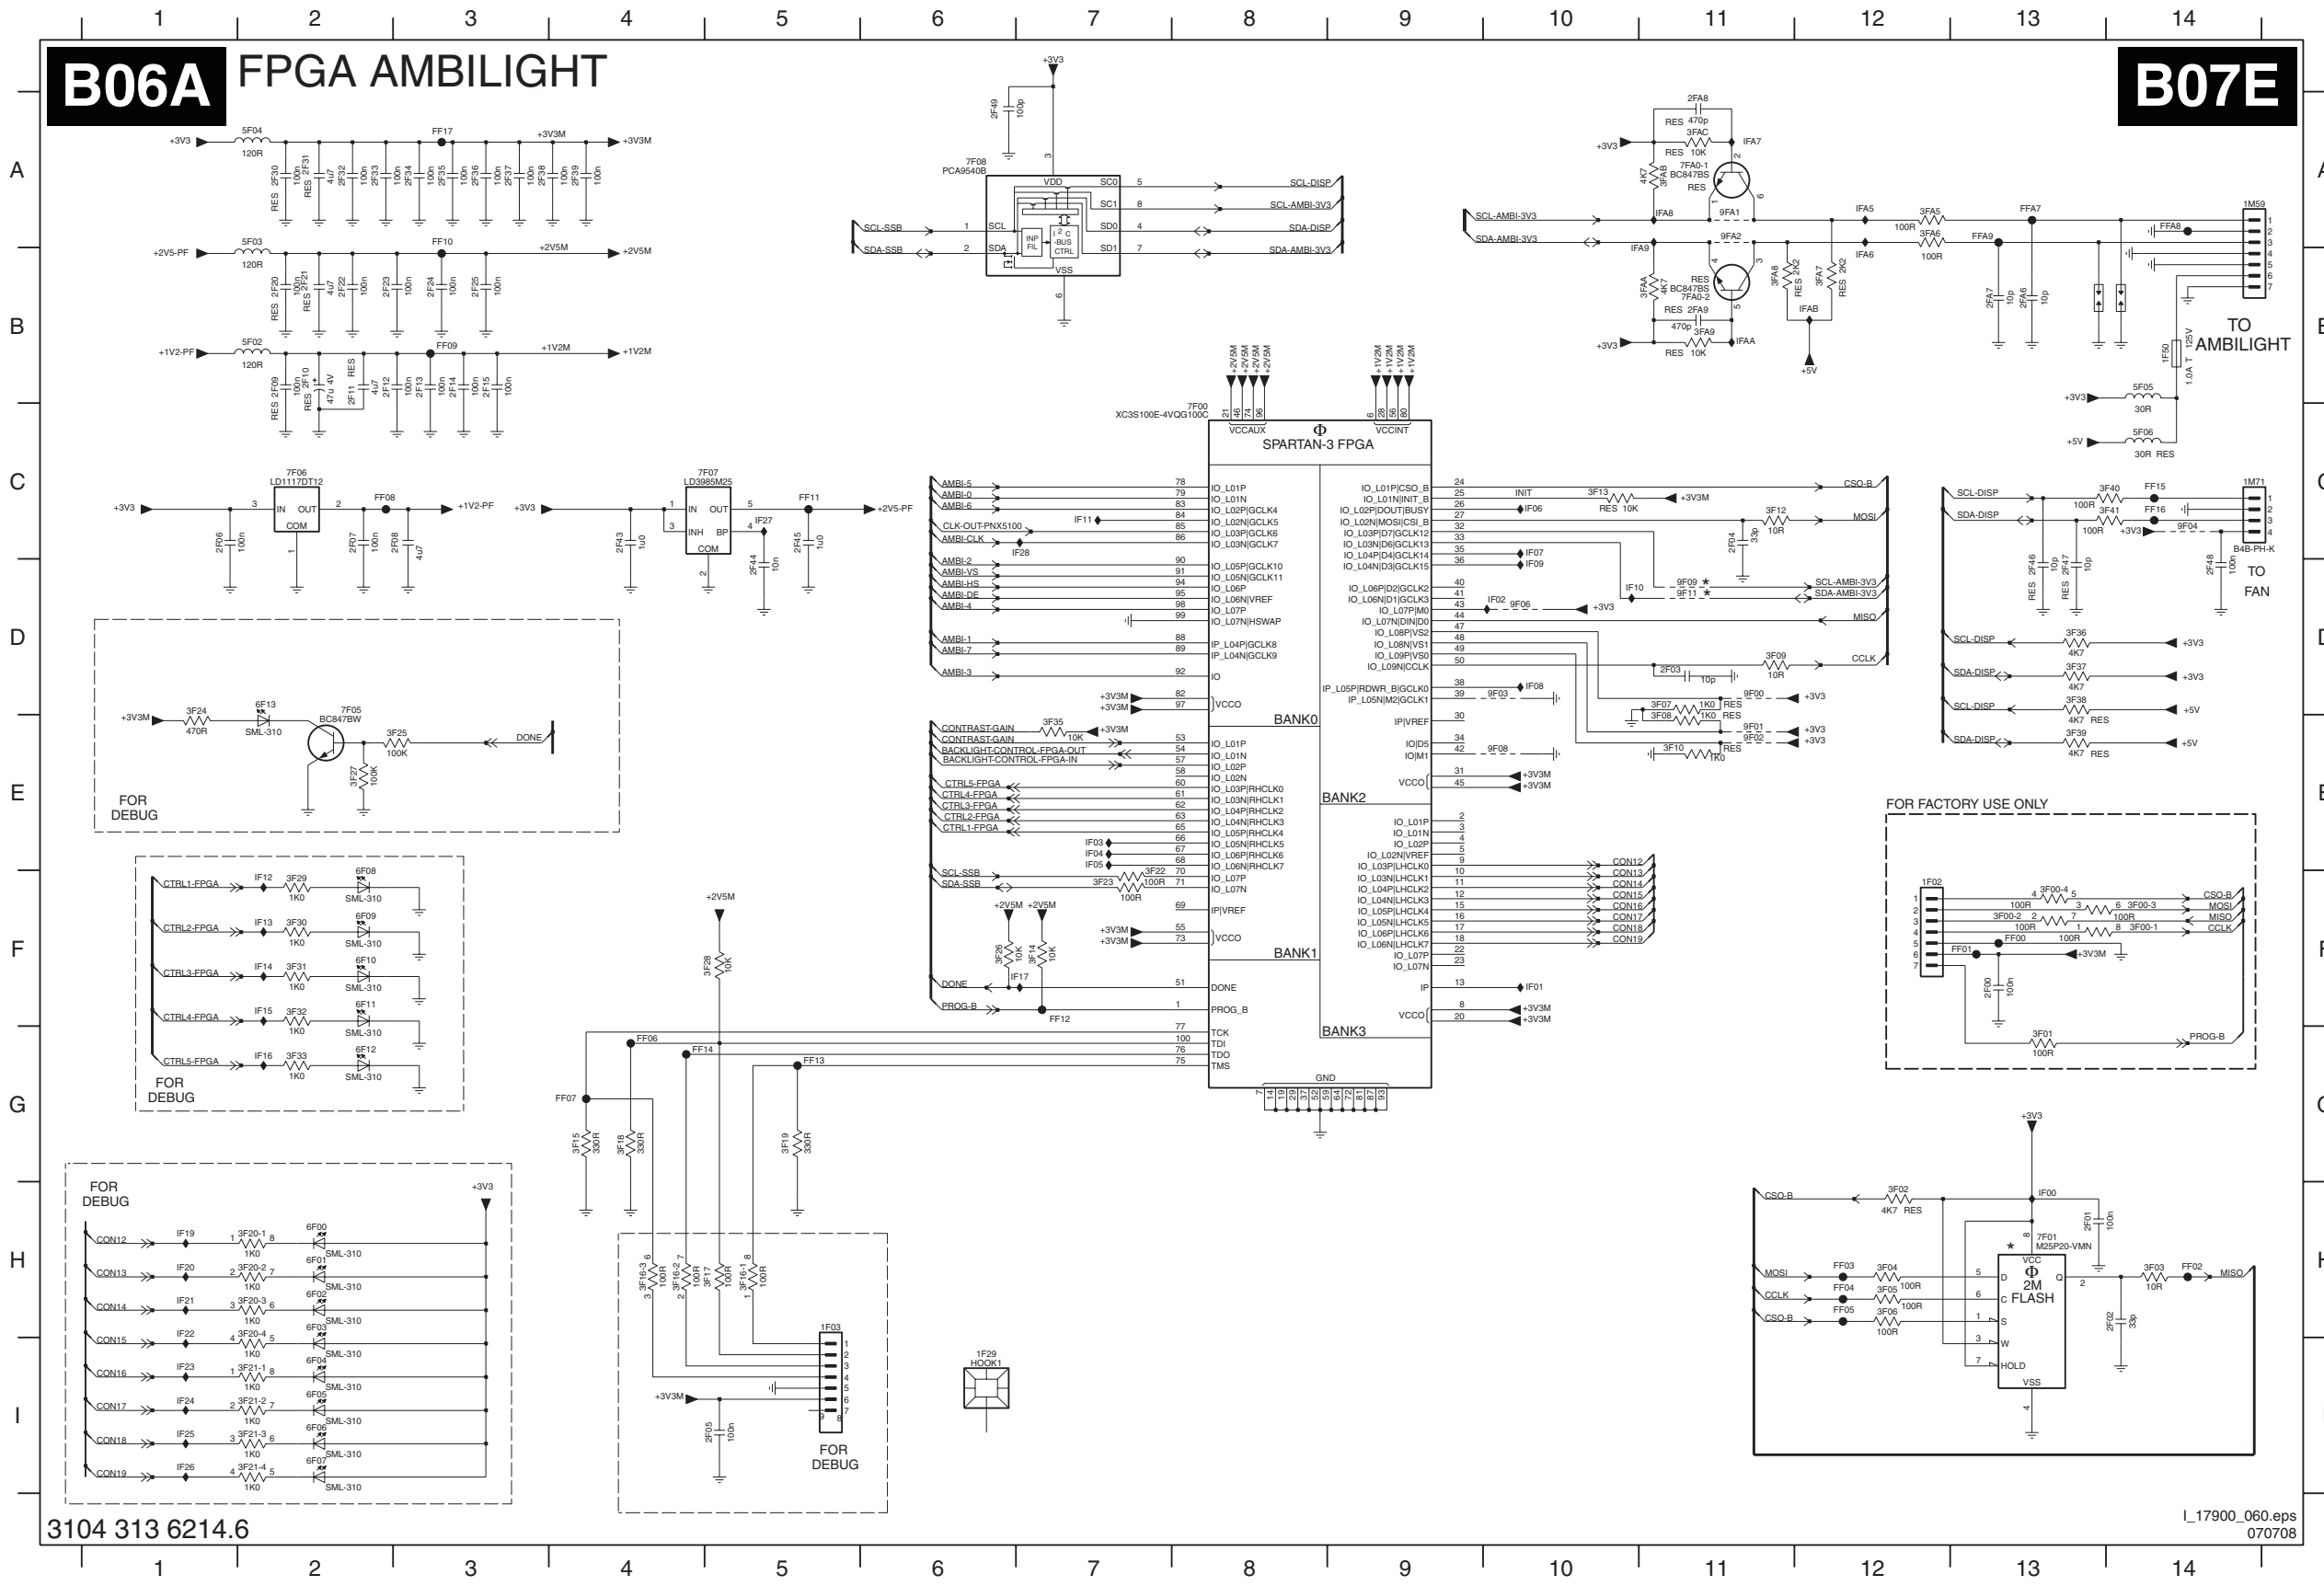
1 2 3 4 5 6 7 8 9 10 11 12 13 14

A B C D E F G H I

B06A FPGA AMBILIGHT

B07E

+3V3 5F04 120R FF17 +3V3M +3V3M

+2V5-PF 5F03 120R FF10 +2V5M +2V5M

+1V2-PF 5F02 120R FF09 +1V2M +1V2M

+3V3 7F06 LD1117DT12 IN OUT COM FF08 +1V2-PF

+3V3 7F07 LD3985M25 IN OUT INH BP COM FF11 +2V5-PF IF27

+3V3 7F08 PCA9540B VDD SC0 SC1 SD0 SD1 SCL SDA VSS SCL-SSB SDA-SSB SCL-DISP SCL-AMBI-3V3 SDA-DISP SDA-AMBI-3V3

7F00 XC3S100E-4VQG100C VCCAUX VCCINT SPARTAN-3 FPGA

AMBI-5 AMBI-0 AMBI-6 CLK-OUT-PNX5100 AMBI-CLK AMBI-2 AMBI-VS AMBI-HS AMBI-DE AMBI-4 AMBI-1 AMBI-7 AMBI-3

IO_L01P IO_L01N IO_L02P|GCLK4 IO_L02N|GCLK5 IO_L03P|GCLK6 IO_L03N|GCLK7 IO_L05P|GCLK10 IO_L05N|GCLK11 IO_L06P IO_L06N|VREF IO_L07P IO_L07N|HSWAP IP_L04P|GCLK8 IP_L04N|GCLK9 IO VCCO BANK0

CONTRAST-GAIN BACKLIGHT-CONTROL-FPGA-OUT BACKLIGHT-CONTROL-FPGA-IN CTRL5-FPGA CTRL4-FPGA CTRL3-FPGA CTRL2-FPGA CTRL1-FPGA SCL-SSB SDA-SSB DONE PROG-B

IO_L03P|RHCLK0 IO_L03N|RHCLK1 IO_L04P|RHCLK2 IO_L04N|RHCLK3 IO_L05P|RHCLK4 IO_L05N|RHCLK5 IO_L06P|RHCLK6 IO_L06N|RHCLK7 IO_L07P IO_L07N IP|VREF VCCO BANK1 DONE PROG_B TCK TDI TDO TMS GND

IO_L01P|CSO_B IO_L01N|INIT_B IO_L02P|DOUT|BUSY IO_L02N|MOSI|CSI_B IO_L03P|D7|GCLK12 IO_L03N|D6|GCLK13 IO_L04P|D4|GCLK14 IO_L04N|D3|GCLK15 IO_L06P|D2|GCLK2 IO_L06N|D1|GCLK3 IO_L07P|M0 IO_L07N|DIN|D0 IO_L08P|VS2 IO_L08N|VS1 IO_L09P|VS0 IO_L09N|CCLK IP_L05P|RDWR_B|GCLK0 IP_L05N|M2|GCLK1 IP|VREF IO|D5 IO|M1 VCCO BANK2

IO_L01P IO_L01N IO_L02P IO_L02N|VREF IO_L03P|LHCLK0 IO_L03N|LHCLK1 IO_L04P|LHCLK2 IO_L04N|LHCLK3 IO_L05P|LHCLK4 IO_L05N|LHCLK5 IO_L06P|LHCLK6 IO_L06N|LHCLK7 IO_L07P IO_L07N IP VCCO BANK3

CSO-B INIT MOSI SCL-AMBI-3V3 SDA-AMBI-3V3 MISO CCLK CON12 CON13 CON14 CON15 CON16 CON17 CON18 CON19

SCL-AMBI-3V3 SDA-AMBI-3V3 7FA0-1 BC847BS 7FA0-2 BC847BS 1M59 TO AMBILIGHT 1F50 1.0A T 125V 5F05 30R 5F06 30R RES

SCL-DISP SDA-DISP 1M71 B4B-PH-K TO FAN

FOR FACTORY USE ONLY 1F02 CSO-B MOSI MISO CCLK PROG-B

+3V3M 3F24 470R 6F13 SML-310 7F05 BC847BW 3F25 100K DONE FOR DEBUG

CTRL1-FPGA CTRL2-FPGA CTRL3-FPGA CTRL4-FPGA CTRL5-FPGA SML-310 FOR DEBUG

FOR DEBUG CON12 CON13 CON14 CON15 CON16 CON17 CON18 CON19 SML-310 +3V3

1F03 FOR DEBUG 1F29 HOOK1

CSO-B MOSI CCLK CSO-B 7F01 M25P20-VMN VCC 2M FLASH D C S W HOLD Q VSS MISO

3104 313 6214.6

I_17900_060.eps 070708